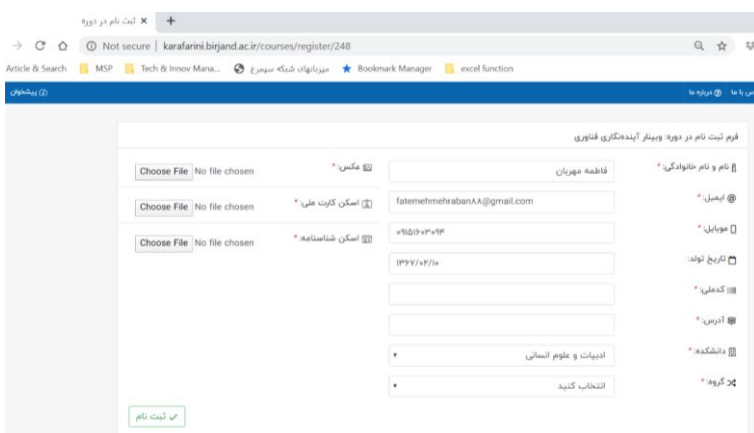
ثبت نام در دوره ×  +

Not secure | karafarini.birjand.ac.ir/courses/register/248

Article & Search  MSP  Tech & Innov Mana...  میزبانهای شبکه سیمرغ  Bookmark Manager  excel function

پیشخوان (2)  درباره ما  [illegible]س با ما

فرم ثبت نام در دوره: وبینار آینده‌نگاری فناوری

نام و نام خانوادگی: *  فاطمه مهربان
عکس: *  Choose File No file chosen

ایمیل: *  fatemehmehraban88@gmail.com
اسکن کارت ملی: *  Choose File No file chosen

موبایل: *  ۰۹۱۵۱۶۰۳۰۹۴
اسکن شناسنامه: *  Choose File No file chosen

تاریخ تولد:  ۱۳۶۷/۰۲/۱۰

کدملی: *

آدرس: *

دانشکده: *  ادبیات و علوم انسانی

گروه: *  انتخاب کنید

ثبت نام